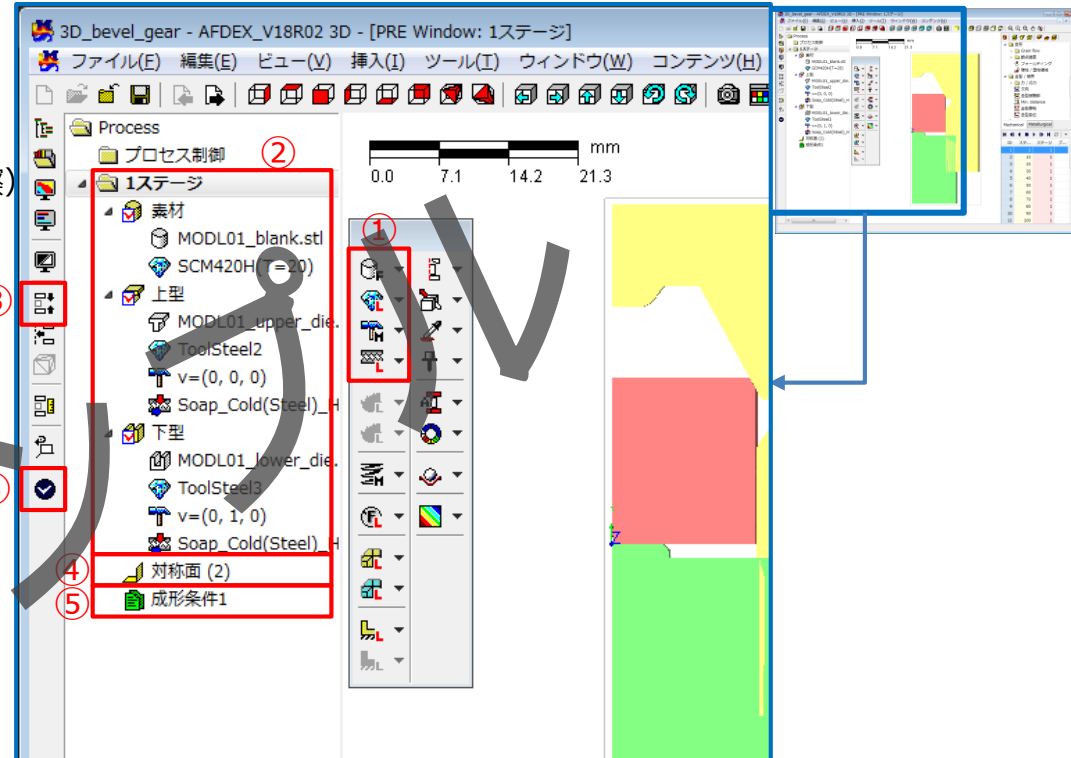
3D_bevel_gear - AFDEX_V18R02 3D - [PRE Window: 1ステージ]

ファイル(F) 編集(E) ビュー(V) 挿入(I) ツール(T) ウィンドウ(W) コンテンツ(Y)

Process
プロセス制御
1ステージ
素材
MODL01_blank.stl
SCM420H(T=20)
上型
MODL01_upper_die.
ToolSteel2
v=(0, 0, 0)
Soap_Cold(Steel)_H
下型
MODL01_lower_die.
ToolSteel3
v=(0, 1, 0)
Soap_Cold(Steel)_H
対称面 (2)
成形条件1

①
②
③
④
⑤

mm
0.0 7.1 14.2 21.3

Z